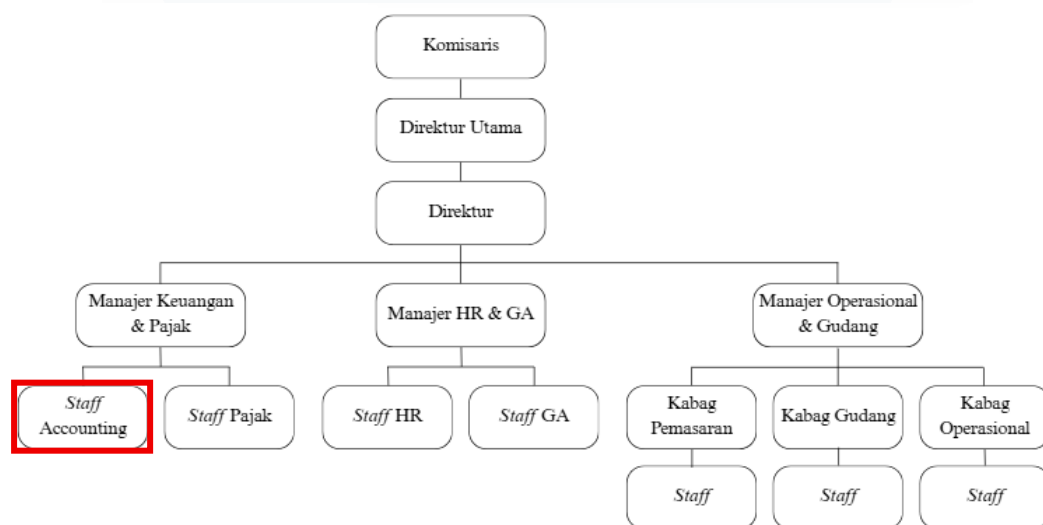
Komisaris

Direktur Utama

Direktur

Manajer Keuangan & Pajak

Manajer HR & GA

Manajer Operasional & Gudang

Staff Accounting

Staff Pajak

Staff HR

Staff GA

Kabag Pemasaran

Kabag Gudang

Kabag Operasional

Staff

Staff

Staff